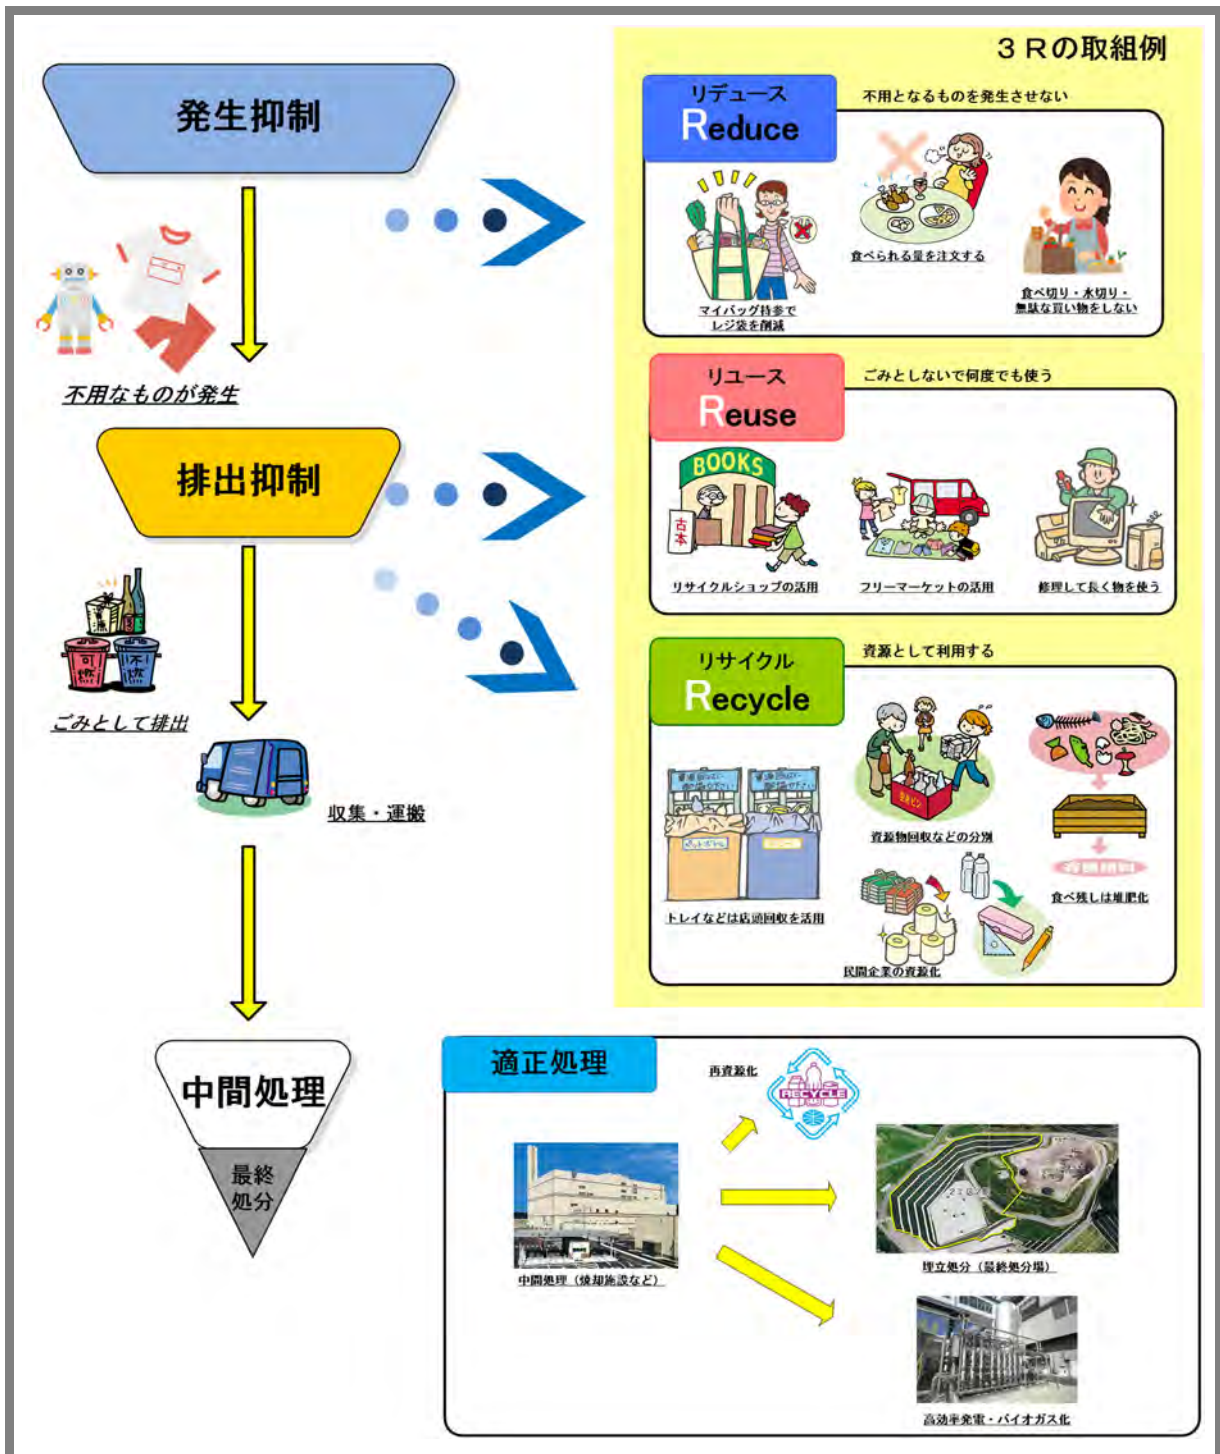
発生抑制

不用なものが発生

排出抑制

ごみとして排出

収集・運搬

中間処理

最終処分

３Ｒの取組例

リデュース
Reduce
不用となるものを発生させない

マイバッグ持参で
レジ袋を削減

食べられる量を注文する

食べ切り・水切り・
無駄な買い物をしない

リユース
Reuse
ごみとしないで何度でも使う

BOOKS
古本

リサイクルショップの活用

フリーマーケットの活用

修理して長く物を使う

リサイクル
Recycle
資源として利用する

トレイなどは店頭回収を活用

資源物回収などの分別

食べ残しは堆肥化

民間企業の資源化

適正処理

再資源化

RECYCLE

中間処理（焼却施設など）

埋立処分（最終処分場）

高効率発電・バイオガス化